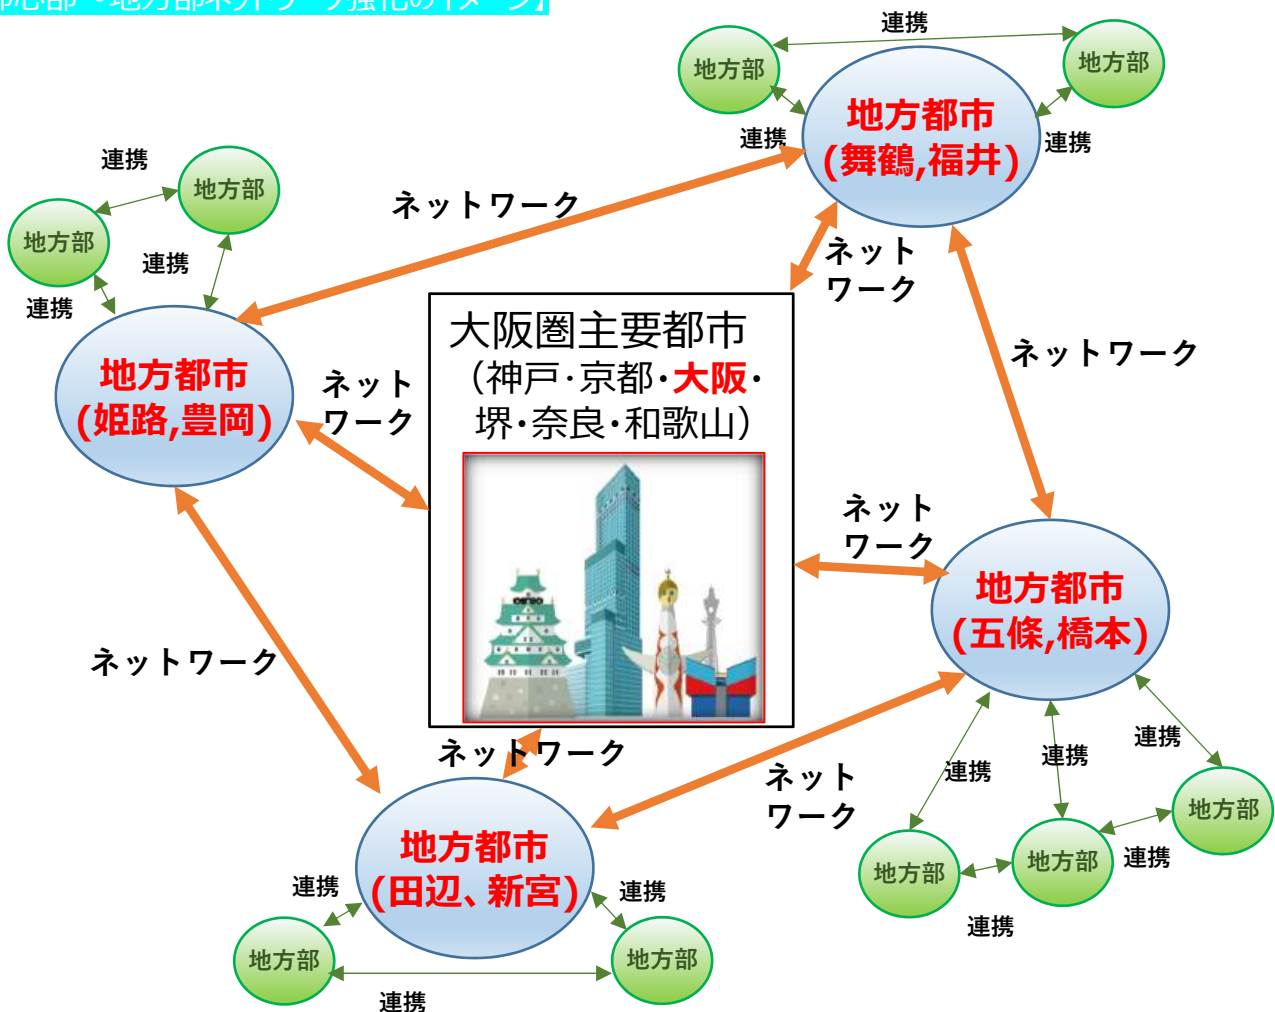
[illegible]都市・地方部ネットワーク強化のイメージ】

連携

地方部

地方部

地方都市
(舞鶴,福井)

連携

連携

連携

地方部

地方部

連携

ネットワーク

ネット
ワーク

連携

地方都市
(姫路,豊岡)

ネット
ワーク

大阪圏主要都市
(神戸･京都･大阪･
堺･奈良･和歌山)

ネットワーク

ネット
ワーク

地方都市
(五條,橋本)

ネットワーク

ネットワーク

ネット
ワーク

連携

連携

連携

地方部

地方都市
(田辺、新宮)

地方部

地方部

連携

連携

連携

地方部

地方部

連携

連携